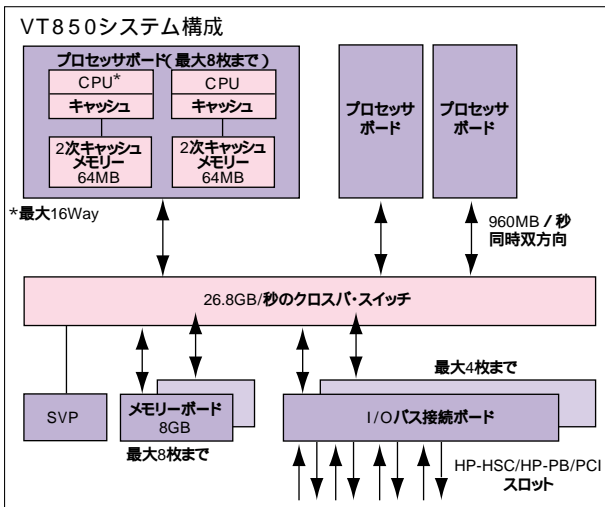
VT850システム構成

プロセッサボード(最大8枚まで)

CPU*

キャッシュ

2次キャッシュメモリー 64MB

CPU

キャッシュ

2次キャッシュメモリー 64MB

*最大16Way

プロセッサボード

プロセッサボード

960MB/秒 同時双方向

26.8GB/秒のクロスバ・スイッチ

最大4枚まで

SVP

メモリーボード 8GB

最大8枚まで

I/Oバス接続ボード

HP-HSC/HP-PB/PCI スロット